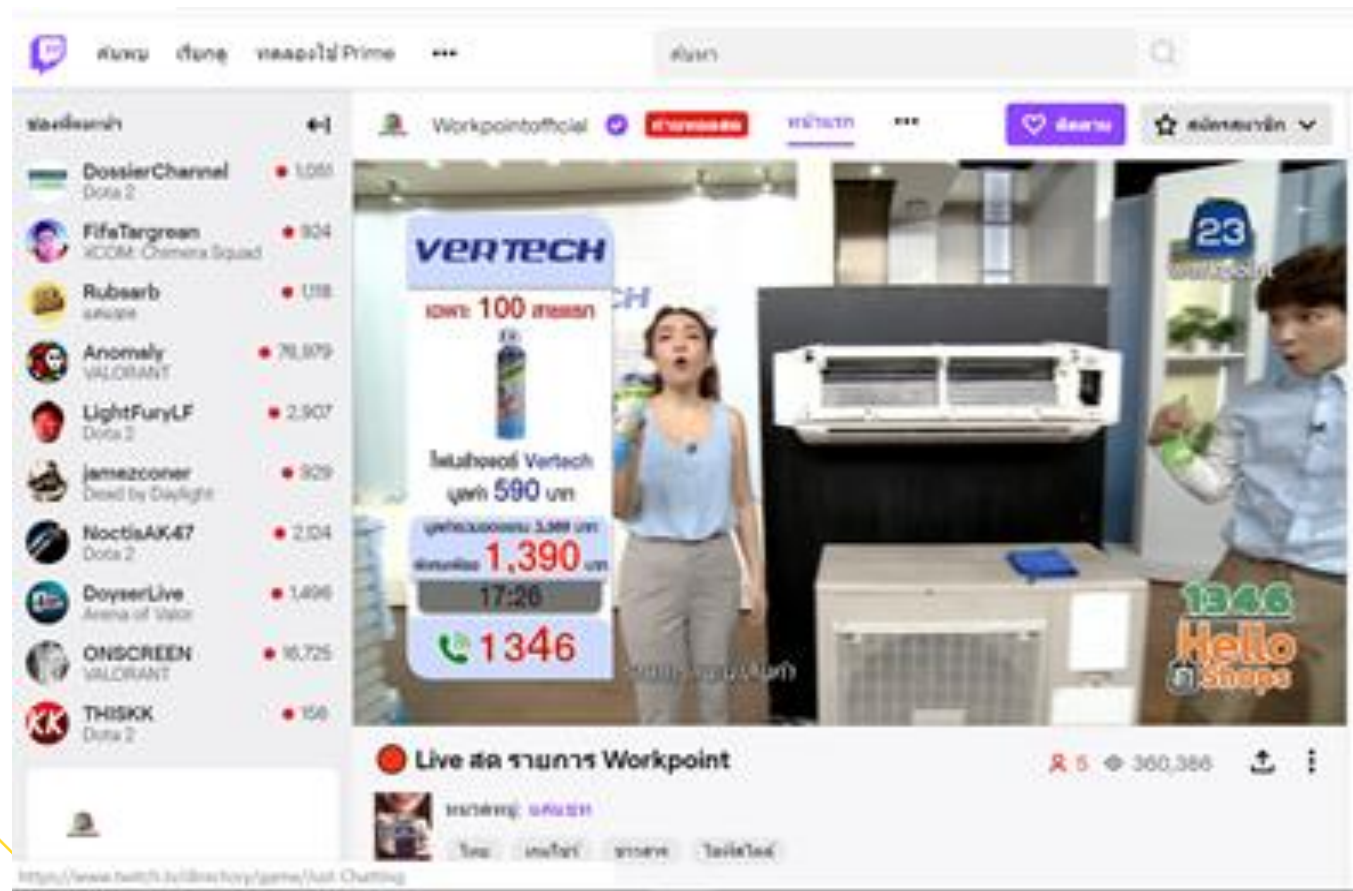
ค้นหา เรียกดู ทดลองใช้ Prime •••

ค้นหา

ช่องที่แนะนำ

DossierChannel
Dota 2
● 1,051

FifaTargrean
XCOM: Chimera Squad
● 924

Rubsarb
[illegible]
● 1,118

Anomaly
VALORANT
● 76,979

LightFuryLF
Dota 2
● 2,907

jamezconer
Dead by Daylight
● 929

NoctisAK47
Dota 2
● 2,104

DoyserLive
Arena of Valor
● 1,496

ONSCREEN
VALORANT
● 16,725

THISKK
Dota 2
● 156

Workpointofficial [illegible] หน้าแรก •••

ติดตาม สมัครสมาชิก

VERTECH
เฉพาะ 100 ท่านแรก
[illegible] Vertech
มูลค่า 590 บาท
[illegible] 3,380 บาท
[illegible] 1,390 บาท
17:26
1346

23
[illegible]

1346
Hello Shops

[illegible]

Live สด รายการ Workpoint
5 360,386

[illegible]
ไทย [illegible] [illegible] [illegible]

https://www.twitch.tv/directory/game/Just Chatting